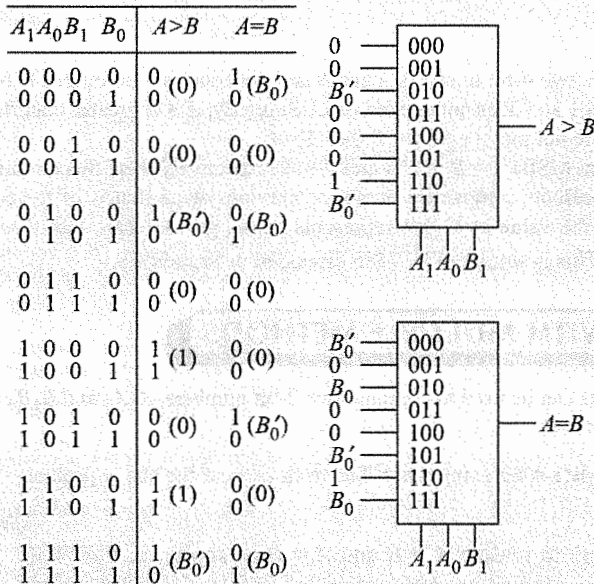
| $A_1 A_0 B_1$ | $B_0$ | $A>B$ | $A=B$ |
|---|---|---|---|
| 0 0 0<br>0 0 0 | 0<br>1 | $^0_0$ (0) | $^1_0$ ($B_0'$) |
| 0 0 1<br>0 0 1 | 0<br>1 | $^0_0$ (0) | $^0_0$ (0) |
| 0 1 0<br>0 1 0 | 0<br>1 | $^1_0$ ($B_0'$) | $^0_1$ ($B_0$) |
| 0 1 1<br>0 1 1 | 0<br>1 | $^0_0$ (0) | $^0_0$ (0) |
| 1 0 0<br>1 0 0 | 0<br>1 | $^1_1$ (1) | $^0_0$ (0) |
| 1 0 1<br>1 0 1 | 0<br>1 | $^0_0$ (0) | $^1_0$ ($B_0'$) |
| 1 1 0<br>1 1 0 | 0<br>1 | $^1_1$ (1) | $^0_0$ (0) |
| 1 1 1<br>1 1 1 | 0<br>1 | $^1_0$ ($B_0'$) | $^0_1$ ($B_0$) |

0 — 000
0 — 001
$B_0'$ — 010
0 — 011
0 — 100
0 — 101
1 — 110
$B_0'$ — 111
— $A > B$
$A_1 A_0 B_1$

$B_0'$ — 000
0 — 001
$B_0$ — 010
0 — 011
0 — 100
$B_0'$ — 101
1 — 110
$B_0$ — 111
— $A=B$
$A_1 A_0 B_1$